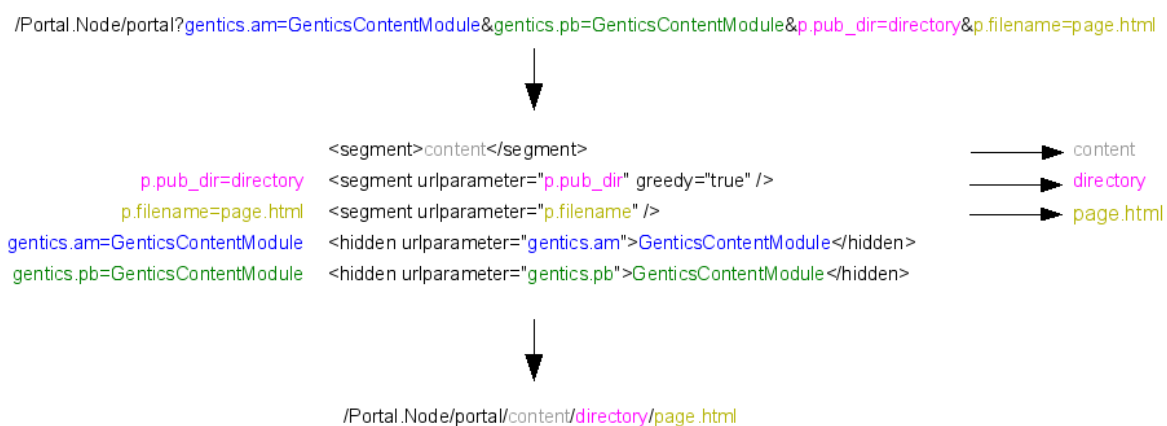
/Portal.Node/portal?gentics.am=GenticsContentModule&gentics.pb=GenticsContentModule&p.pub_dir=directory&p.filename=page.html

<segment>content</segment>

content

p.pub_dir=directory

<segment urlparameter="p.pub_dir" greedy="true" />

directory

p.filename=page.html

<segment urlparameter="p.filename" />

page.html

gentics.am=GenticsContentModule

<hidden urlparameter="gentics.am">GenticsContentModule</hidden>

gentics.pb=GenticsContentModule

<hidden urlparameter="gentics.pb">GenticsContentModule</hidden>

/Portal.Node/portal/content/directory/page.html